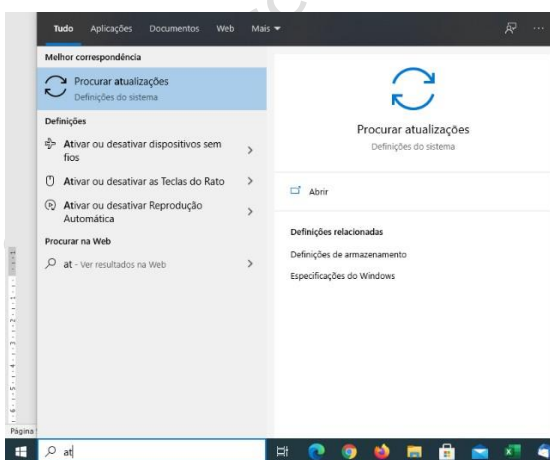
Tudo Aplicações Documentos Web Mais ▾

Melhor correspondência

Procurar atualizações
Definições do sistema

Definições

Ativar ou desativar dispositivos sem fios >

Ativar ou desativar as Teclas do Rato >

Ativar ou desativar Reprodução Automática >

Procurar na Web

at - Ver resultados na Web >

Procurar atualizações
Definições do sistema

Abrir

Definições relacionadas

Definições de armazenamento

Especificações do Windows

Página

at